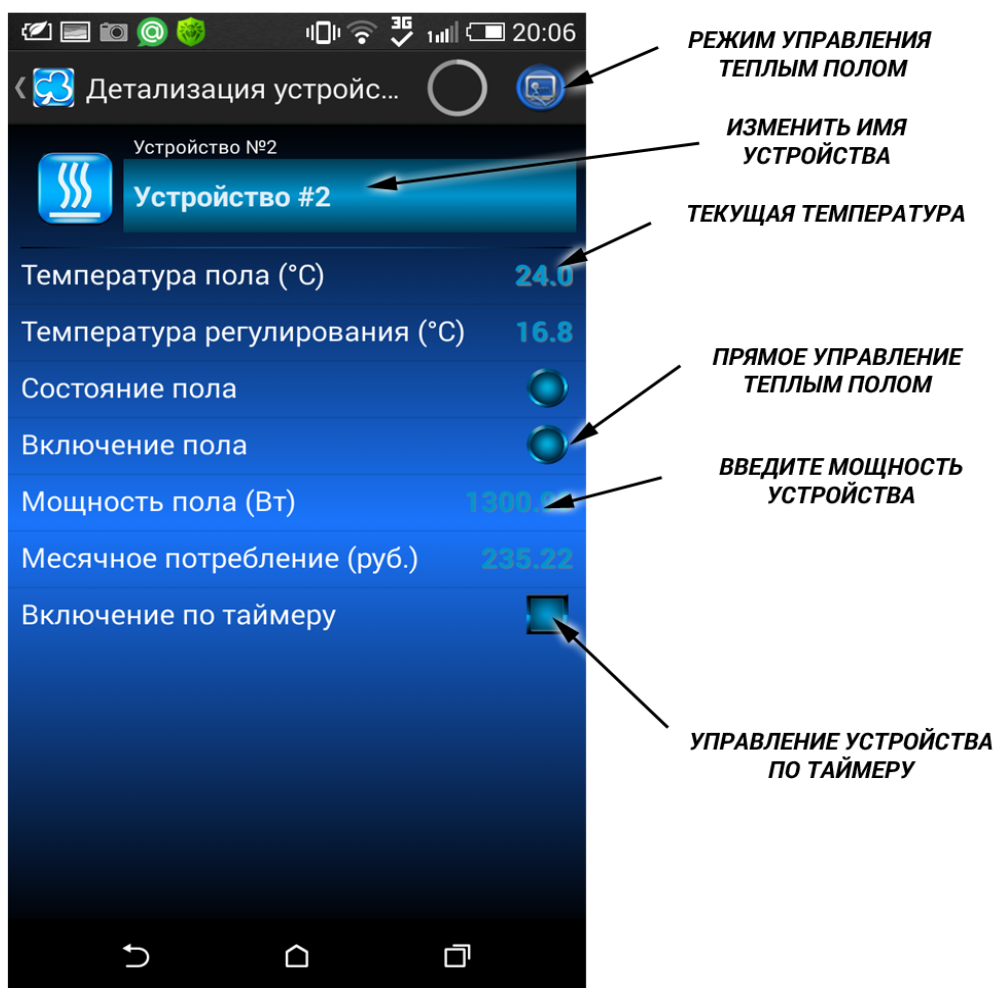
3G 20:06

Детализация устройс...

Устройство №2

Устройство #2

Температура пола (°C) 24.0

Температура регулирования (°C) 16.8

Состояние пола

Включение пола

Мощность пола (Вт) 1300.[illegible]

Месячное потребление (руб.) 235.22

Включение по таймеру

РЕЖИМ УПРАВЛЕНИЯ ТЕПЛЫМ ПОЛОМ

ИЗМЕНИТЬ ИМЯ УСТРОЙСТВА

ТЕКУЩАЯ ТЕМПЕРАТУРА

ПРЯМОЕ УПРАВЛЕНИЕ ТЕПЛЫМ ПОЛОМ

ВВЕДИТЕ МОЩНОСТЬ УСТРОЙСТВА

УПРАВЛЕНИЕ УСТРОЙСТВА ПО ТАЙМЕРУ